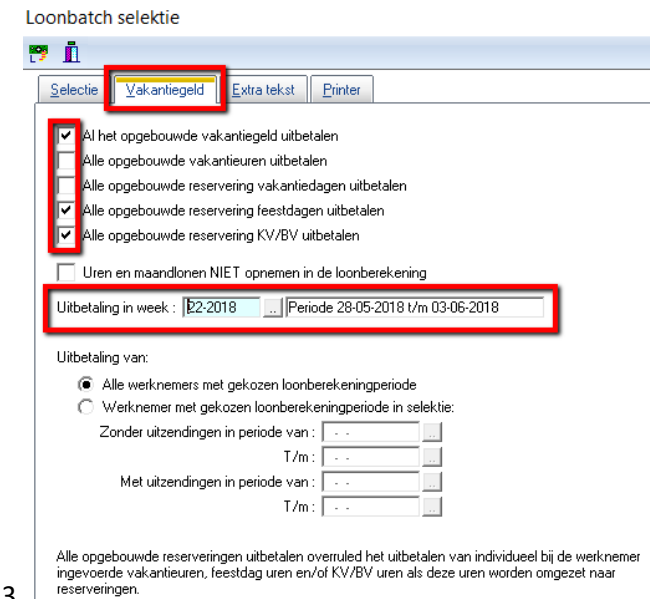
Loonbatch selektie

Selectie | Vakantiegeld | Extra tekst | Printer

Al het opgebouwde vakantiegeld uitbetalen
Alle opgebouwde vakantieuren uitbetalen
Alle opgebouwde reservering vakantiedagen uitbetalen
Alle opgebouwde reservering feestdagen uitbetalen
Alle opgebouwde reservering KV/BV uitbetalen

Uren en maandlonen NIET opnemen in de loonberekening

Uitbetaling in week : 22-2018 ... Periode 28-05-2018 t/m 03-06-2018

Uitbetaling van:

Alle werknemers met gekozen loonberekeningperiode
Werknemer met gekozen loonberekeningperiode in selektie:

Zonder uitzendingen in periode van : - - ...
T/m : - - ...
Met uitzendingen in periode van : - - ...
T/m : - - ...

Alle opgebouwde reserveringen uitbetalen overruled het uitbetalen van individueel bij de werknemer ingevoerde vakantieuren, feestdag uren en/of KV/BV uren als deze uren worden omgezet naar reserveringen.

3